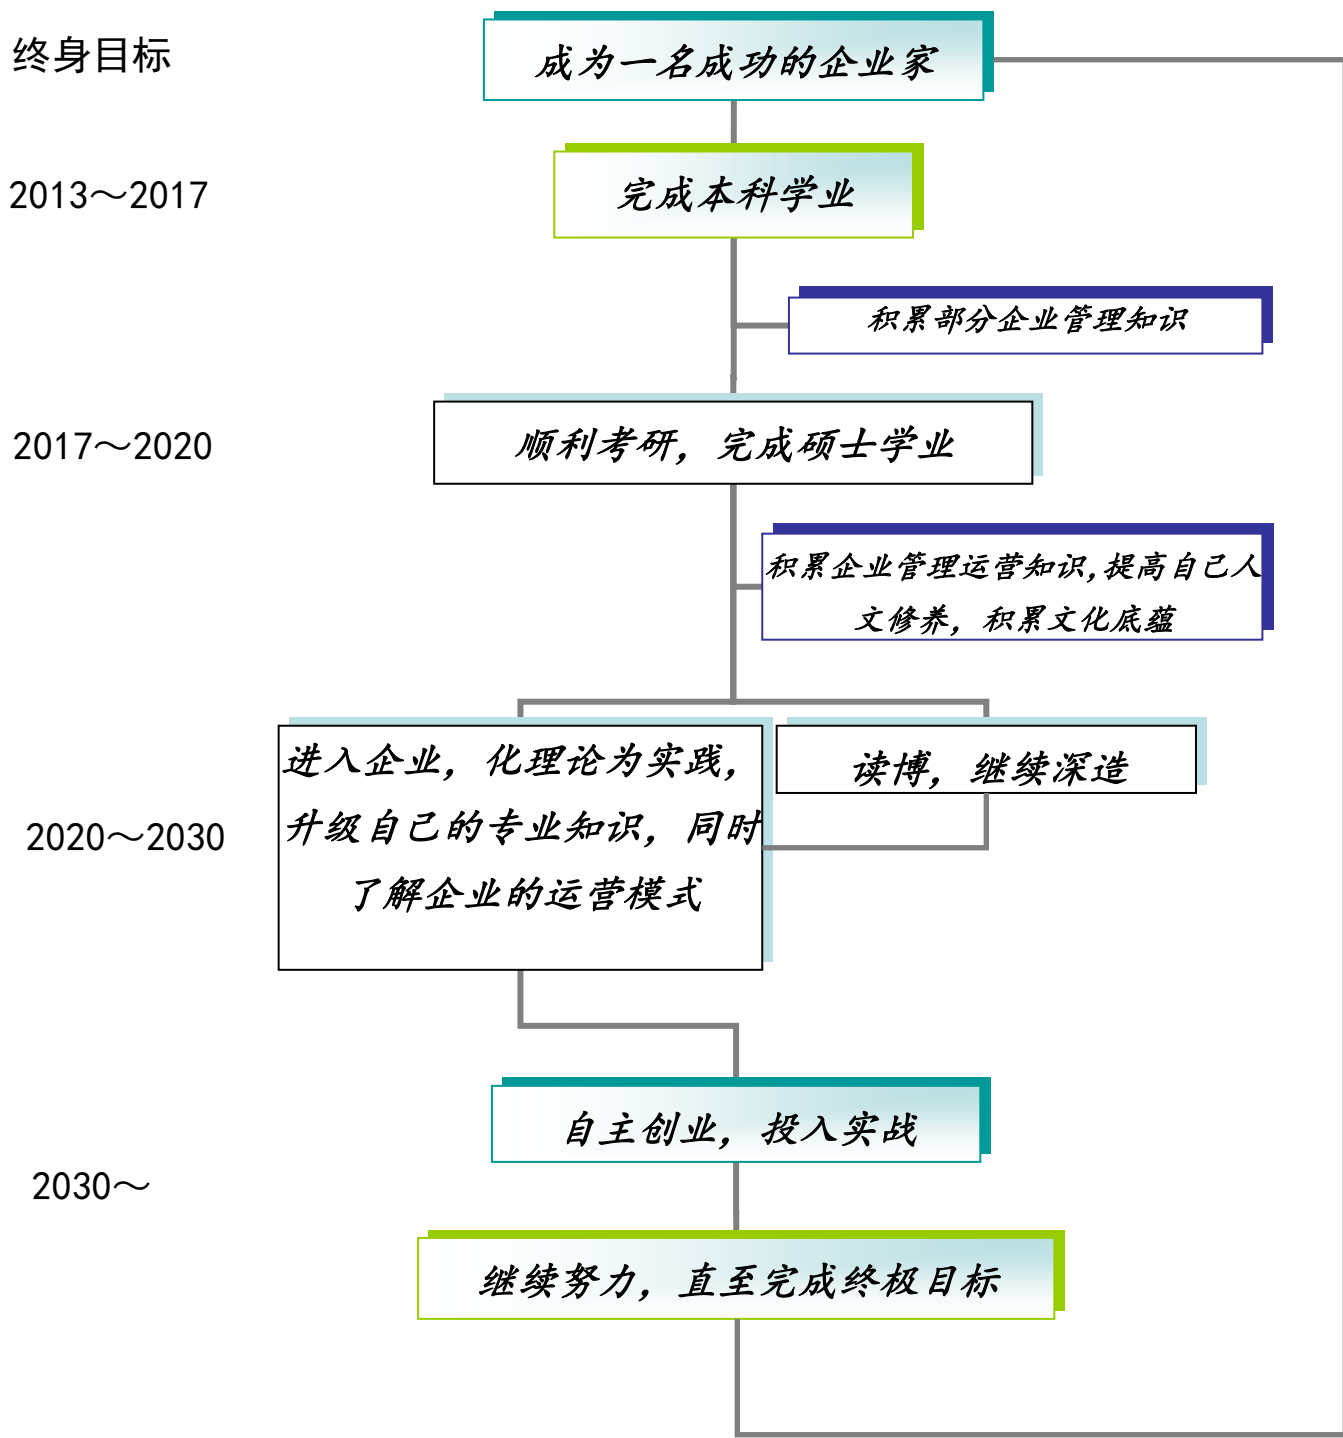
终身目标

成为一名成功的企业家

2013～2017

完成本科学业

积累部分企业管理知识

2017～2020

顺利考研，完成硕士学业

积累企业管理运营知识,提高自己人文修养，积累文化底蕴

2020～2030

进入企业，化理论为实践，升级自己的专业知识，同时了解企业的运营模式

读博，继续深造

2030～

自主创业，投入实战

继续努力，直至完成终极目标